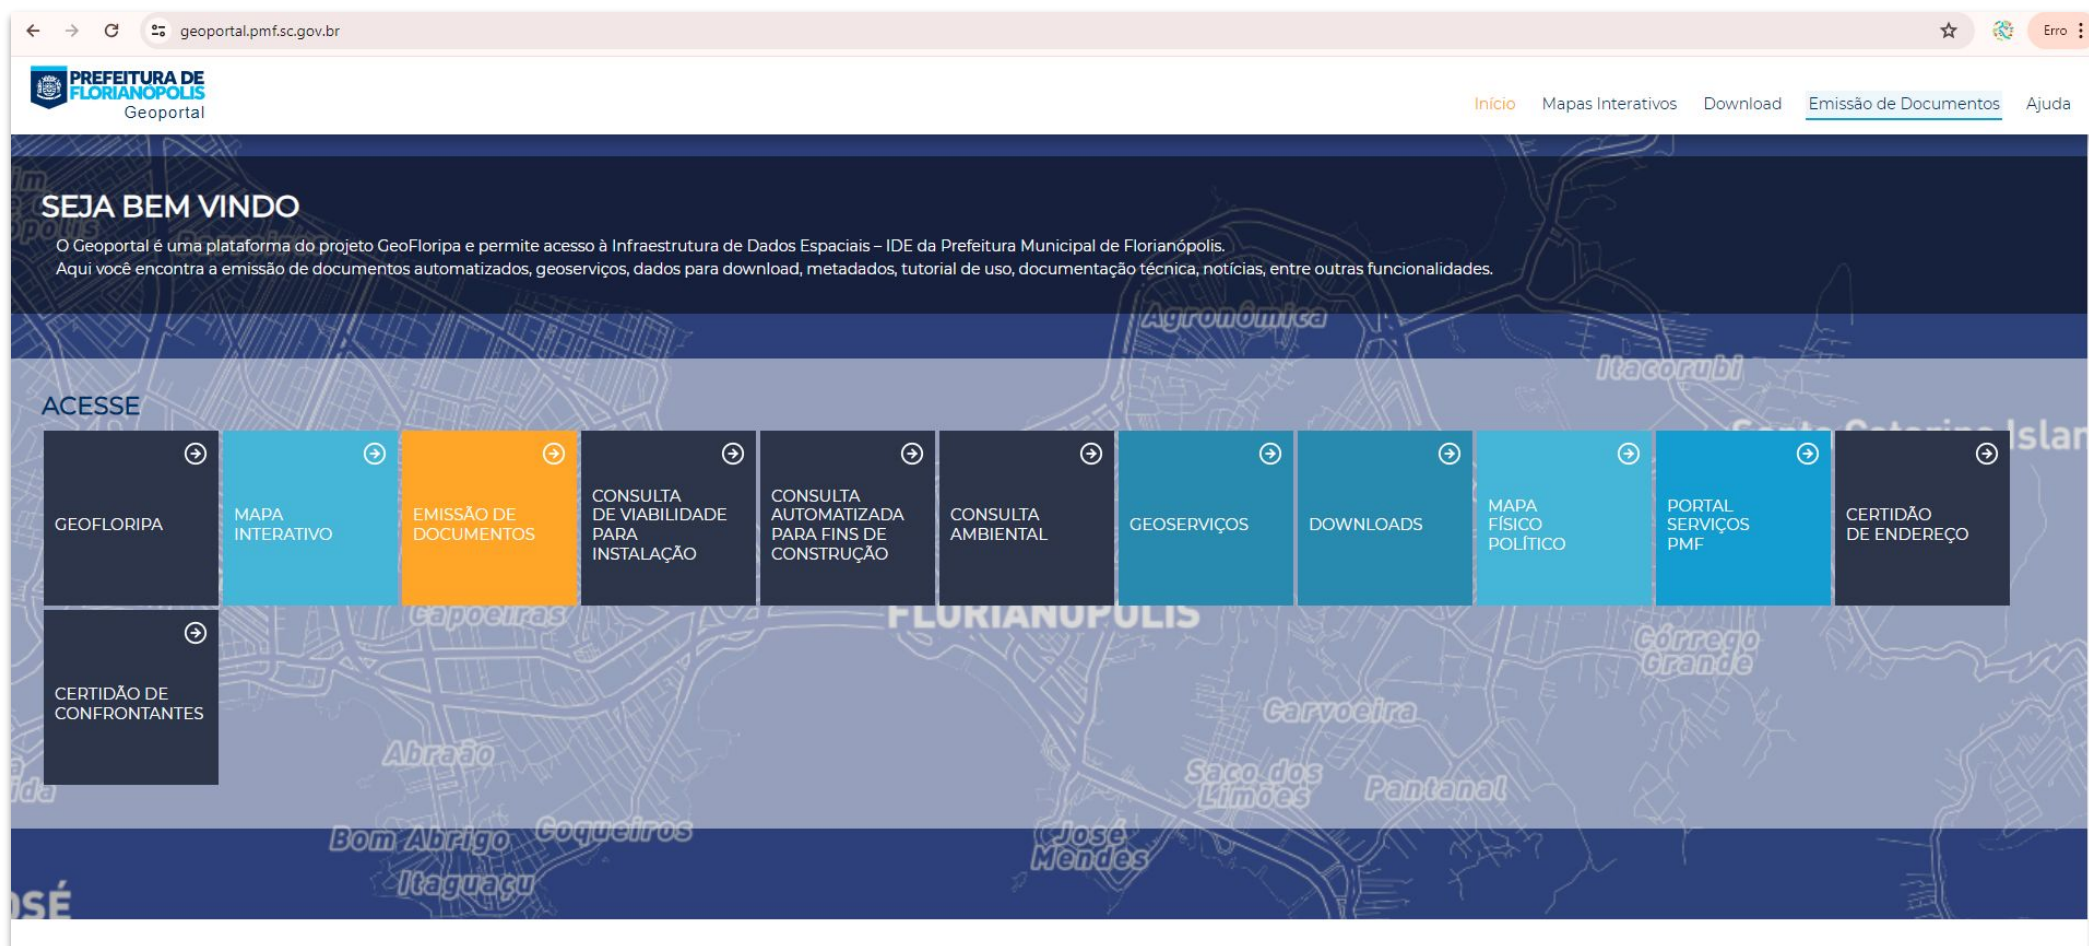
geoportal.pmf.sc.gov.br

Erro

PREFEITURA DE FLORIANÓPOLIS
Geoportal

Início Mapas Interativos Download Emissão de Documentos Ajuda

SEJA BEM VINDO

O Geoportal é uma plataforma do projeto GeoFloripa e permite acesso à Infraestrutura de Dados Espaciais – IDE da Prefeitura Municipal de Florianópolis.
Aqui você encontra a emissão de documentos automatizados, geoserviços, dados para download, metadados, tutorial de uso, documentação técnica, notícias, entre outras funcionalidades.

Agronômica
Itacorubi
Santa Catarina Islan

ACESSE

GEOFLORIPA

MAPA INTERATIVO

EMISSÃO DE DOCUMENTOS

CONSULTA DE VIABILIDADE PARA INSTALAÇÃO

CONSULTA AUTOMATIZADA PARA FINS DE CONSTRUÇÃO

CONSULTA AMBIENTAL

GEOSERVIÇOS

DOWNLOADS

MAPA FÍSICO POLÍTICO

PORTAL SERVIÇOS PMF

CERTIDÃO DE ENDEREÇO

CERTIDÃO DE CONFRONTANTES

Capoeiras
FLORIANÓPOLIS
Córrego Grande
Carvoeira
Abraão
Saco dos Limões
Pantanal
Bom Abrigo
Coqueiros
José Mendes
Itaguaçu
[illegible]SÉ
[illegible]ida
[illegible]im
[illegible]polis